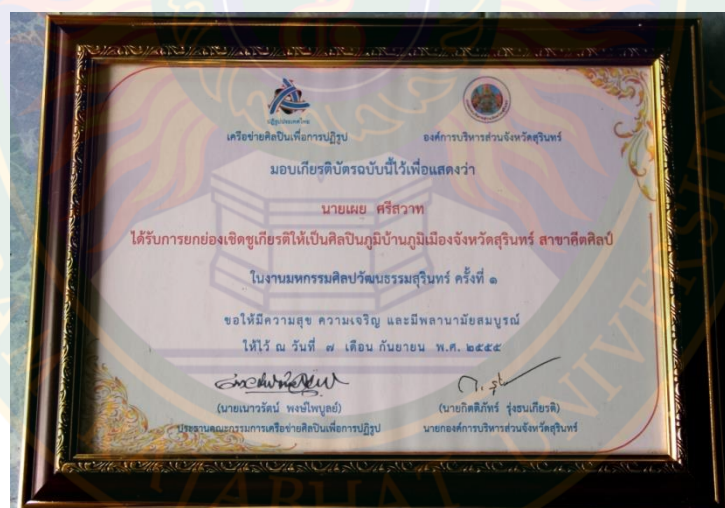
เครือข่ายศิลปินเพื่อการปฏิรูป

องค์การบริหารส่วนจังหวัดสุรินทร์

มอบเกียรติบัตรฉบับนี้ไว้เพื่อแสดงว่า

นายเผย ศรีสวาท

ได้รับการยกย่องเชิดชูเกียรติให้เป็นศิลปินภูมิบ้านภูมิเมืองจังหวัดสุรินทร์ สาขาดีตศิลป์

ในงานมหกรรมศิลปวัฒนธรรมสุรินทร์ ครั้งที่ ๑

ขอให้มีความสุข ความเจริญ และมีพลานามัยสมบูรณ์

ให้ไว้ ณ วันที่ ๗ เดือน กันยายน พ.ศ. ๒๕๕๕

(นายเนาวรัตน์ พงษ์ไพบูลย์)
ประธานคณะกรรมการเครือข่ายศิลปินเพื่อการปฏิรูป

(นายกิตติภัทร์ รุ่งธนเกียรติ)
นายกองค์การบริหารส่วนจังหวัดสุรินทร์

UNIVERSITY